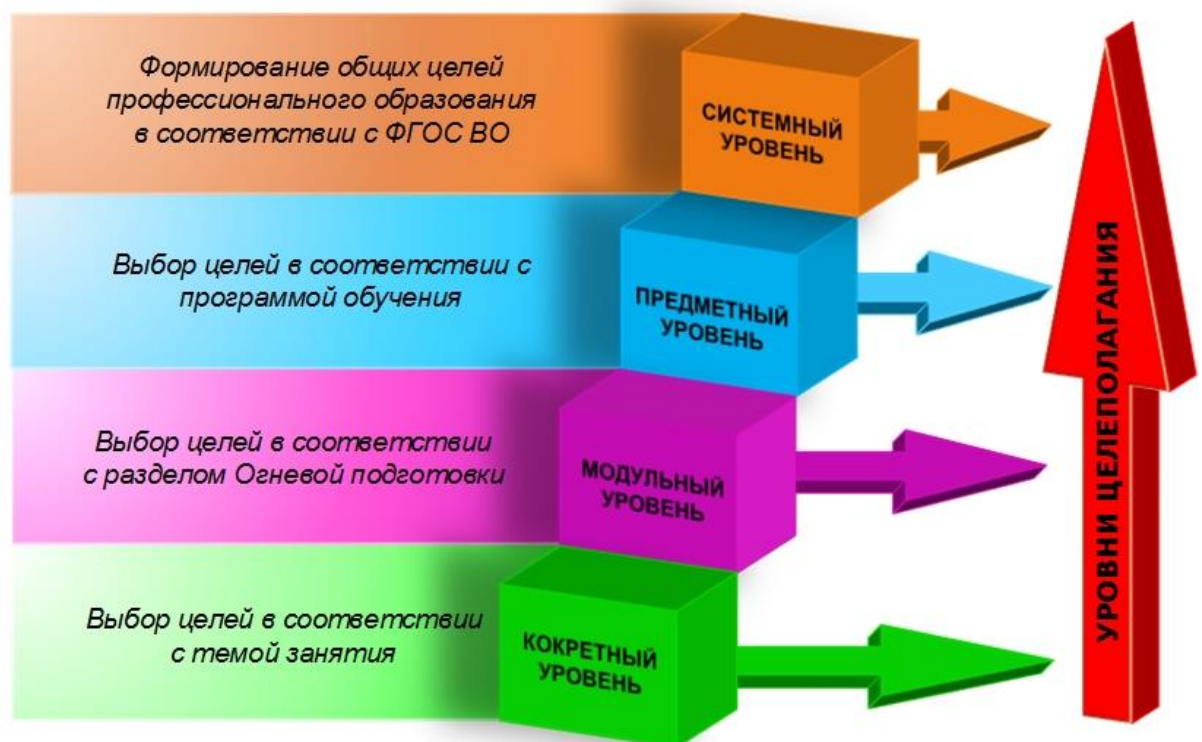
Формирование общих целей профессионального образования в соответствии с ФГОС ВО

СИСТЕМНЫЙ УРОВЕНЬ

Выбор целей в соответствии с программой обучения

ПРЕДМЕТНЫЙ УРОВЕНЬ

Выбор целей в соответствии с разделом Огневой подготовки

МОДУЛЬНЫЙ УРОВЕНЬ

Выбор целей в соответствии с темой занятия

КОКРЕТНЫЙ УРОВЕНЬ

УРОВНИ ЦЕЛЕПОЛАГАНИЯ